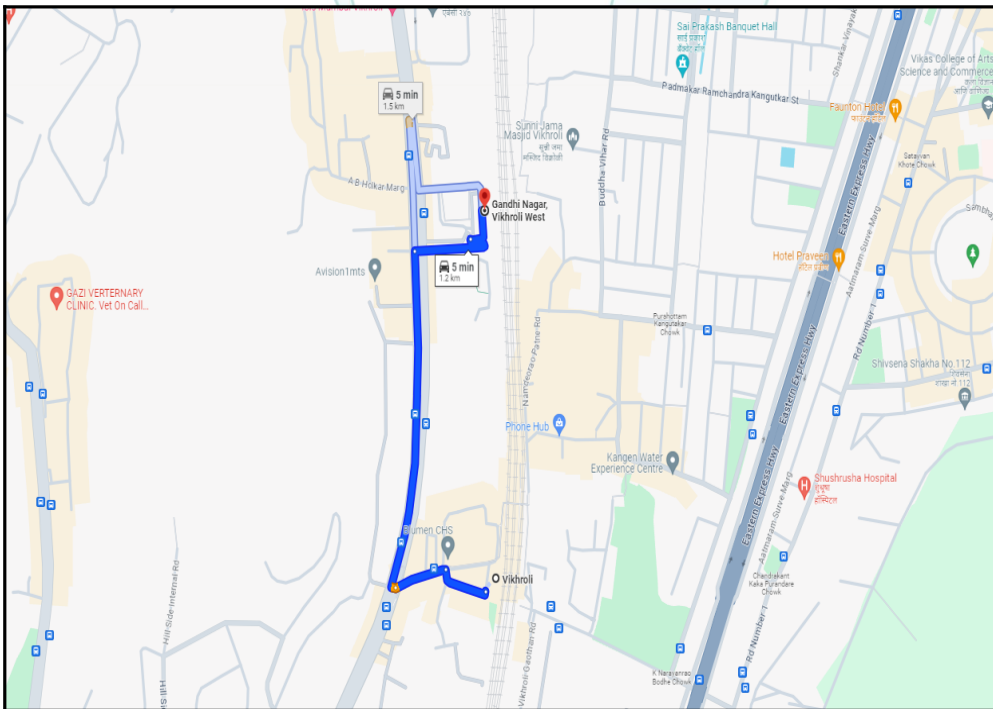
Sai Prakash Banquet Hall
साई प्रकाश
बँक्वेट हॉल

Vikas College of Arts Science and Commerce

Padmakar Ramchandra Kangutkar St

Fauntон Hotel

5 min
1.5 km

Sunni Jama Masjid Vikhroli
सुन्नी जामा
मस्जिद विक्रोळी

Buddha Vihar Rd

Shankar Vinayak

Eastern Express Hwy

Satavyan Khope Chowk

A B Holkar Marg

Gandhi Nagar, Vikhroli West

5 min
1.2 km

Avision1mts

Hotel Praveen
हॉटेल प्रवीण

Aaraam Surve Marg

GAZI VERTERNARY CLINIC. Vet On Call...

Purshottam Kangutkar Chowk

Rd Number 1

Shivsena Shakha No.112
शाखा क्र 112

Namdevrao Patne Rd

Phone Hub

Kangen Water Experience Centre

Shushrusha Hospital
शुश्रुषा
हॉस्पिटल

Eastern Express Hwy

Sumen CHS

Vikhroli

Aatmaram Surve Marg

Chandrakant Kaka Purandare Chowk

Hill Side Internal Rd

Vikhroli Gaothan Rd

K Narayanrao Bodhe Chowk

Rd Number 1

Hill Side